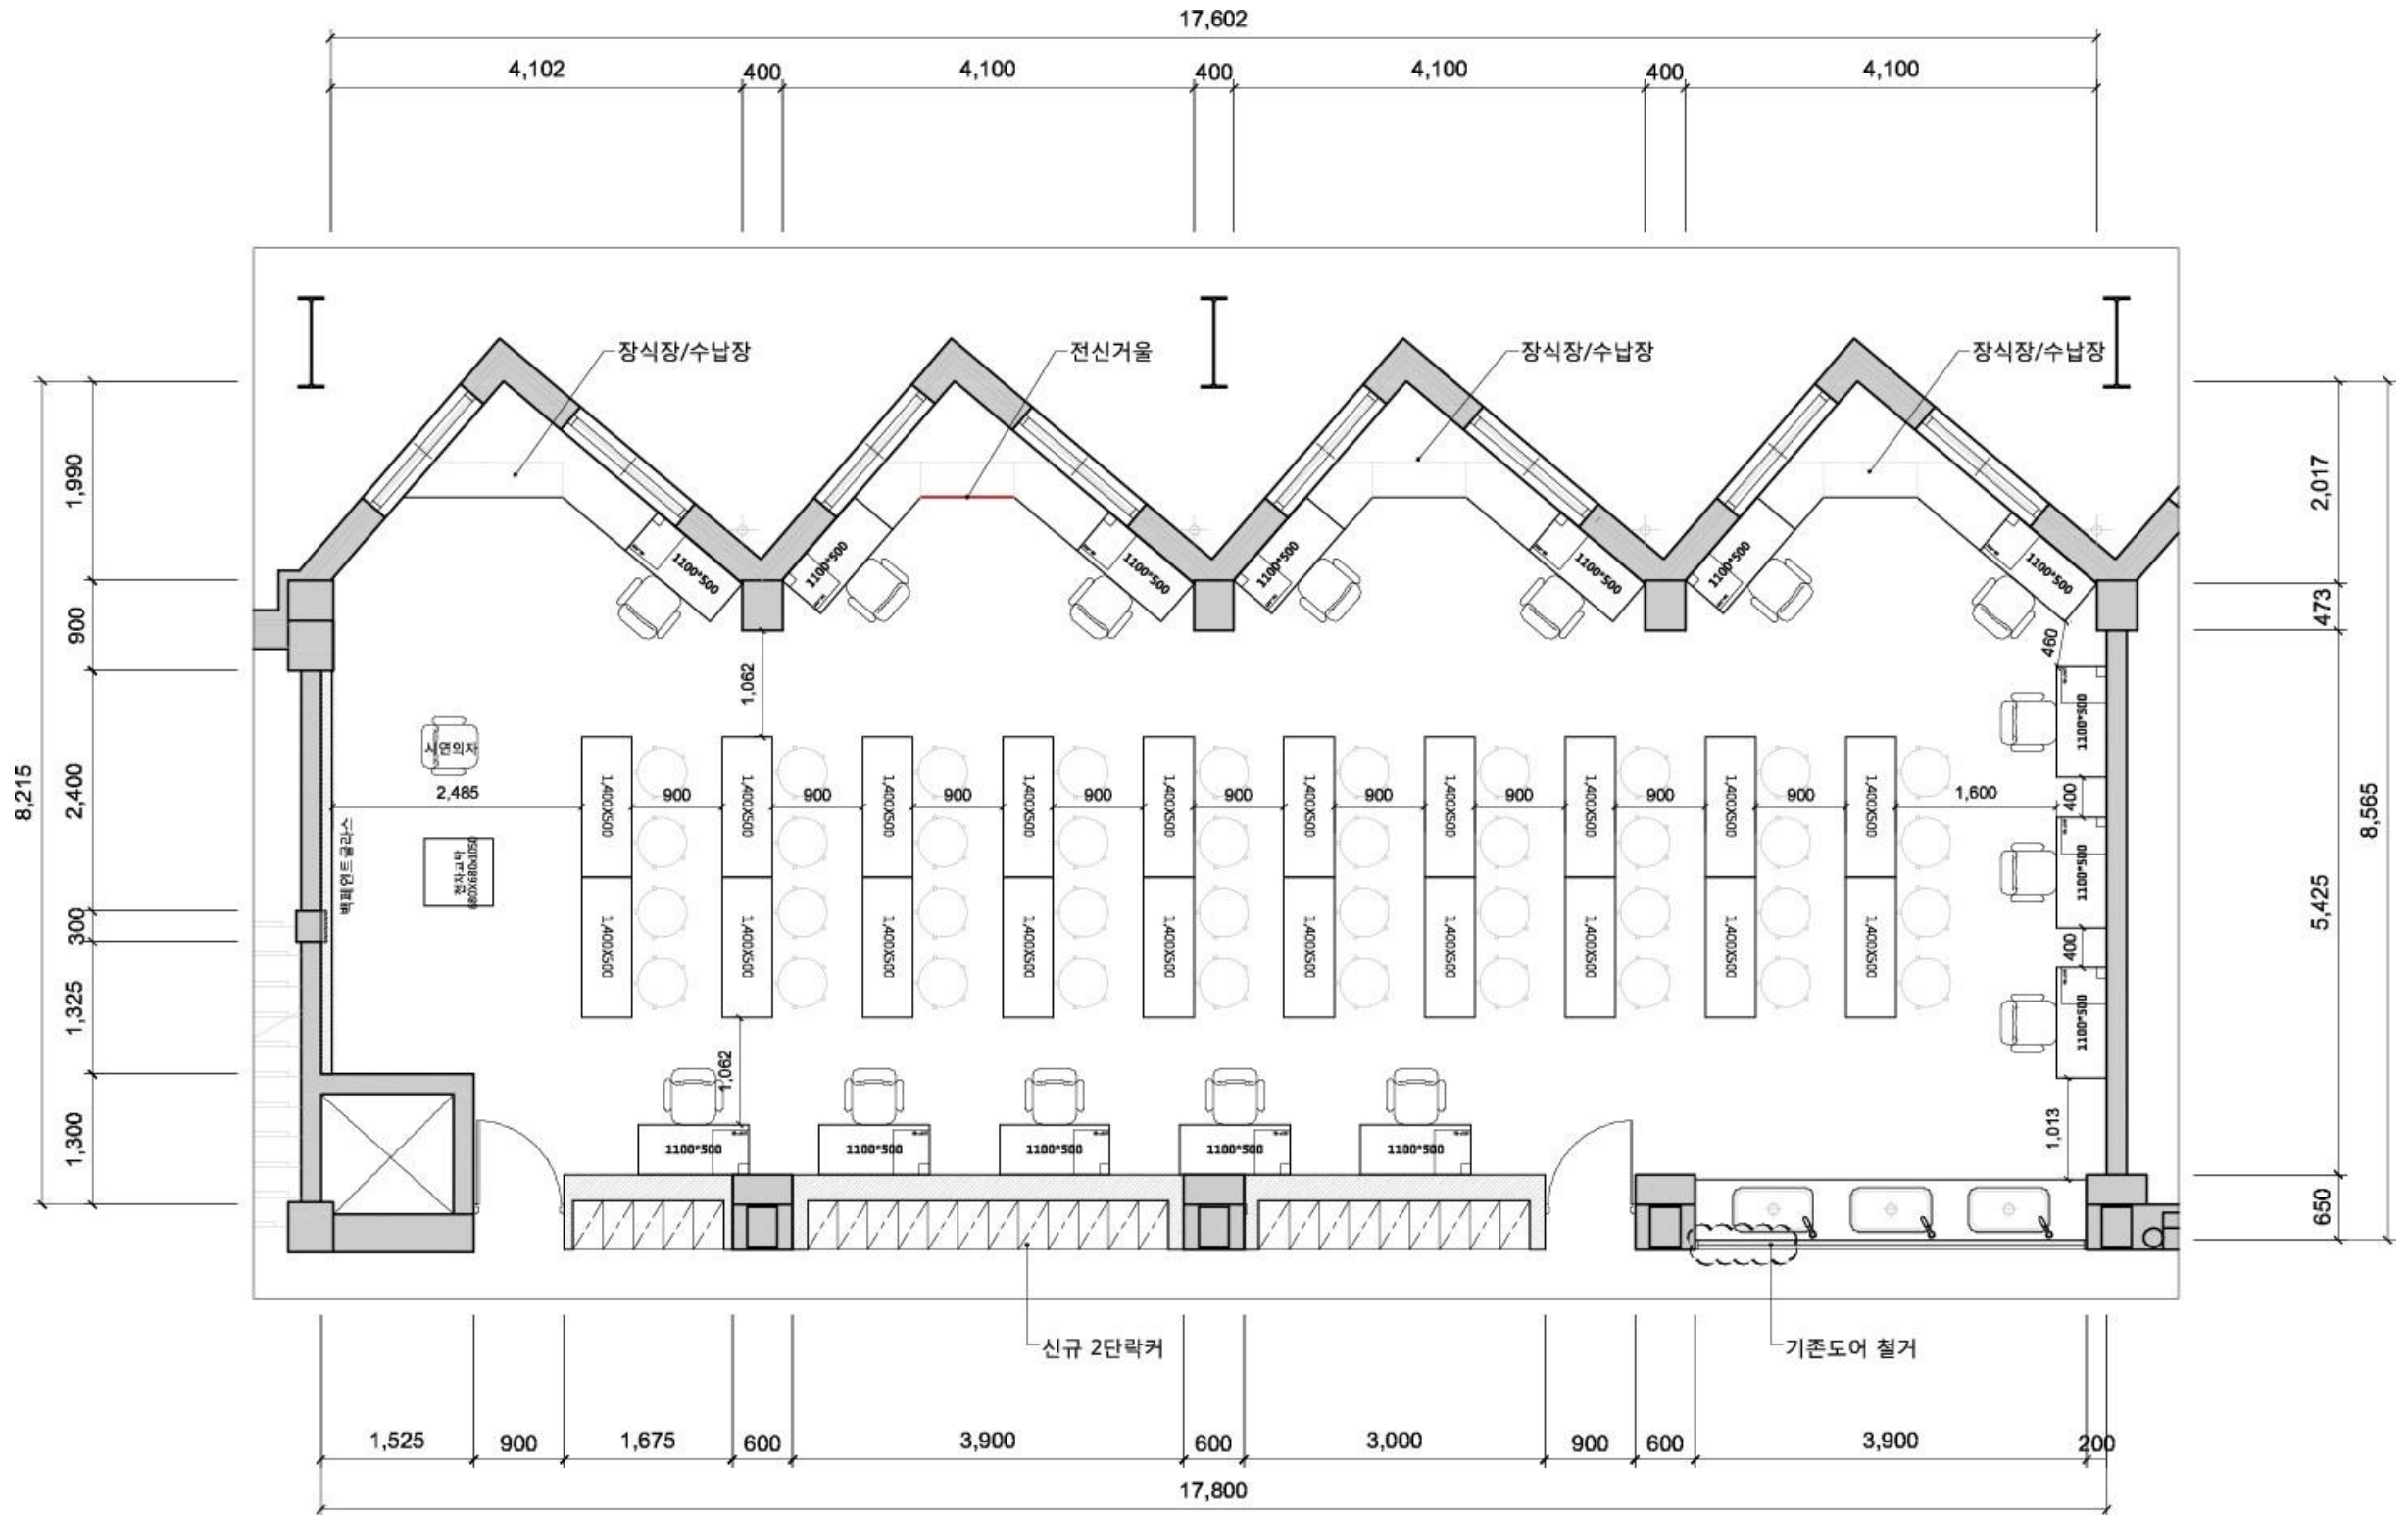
17,602

4,102 400 4,100 400 4,100 400 4,100

장식장/수납장
전신거울
장식장/수납장
장식장/수납장

1,990
900
2,400
300
1,325
1,300
8,215

2,017
473
5,425
650
8,565

1100*500
1100*500
1100*500
1100*500
1100*500
1100*500
1100*500
1100*500

460
1,062
시연의자
2,485
900 900 900 900 900 900 900 900 900
1,600
1,400X500
1,400X500
1,400X500
1,400X500
1,400X500
1,400X500
1,400X500
1,400X500
1,400X500
1,400X500
1,400X500
1,400X500
1,400X500
1,400X500
1,400X500
1,400X500
1,400X500
1,400X500
1,400X500
1,400X500

백페인트글라스
전자교탁
680X680x1050

400
400
1100*500
1100*500
1100*500

1,062
1,013

1100*500
1100*500
1100*500
1100*500
1100*500

신규 2단락커
기존도어 철거

1,525 900 1,675 600 3,900 600 3,000 900 600 3,900 200
17,800